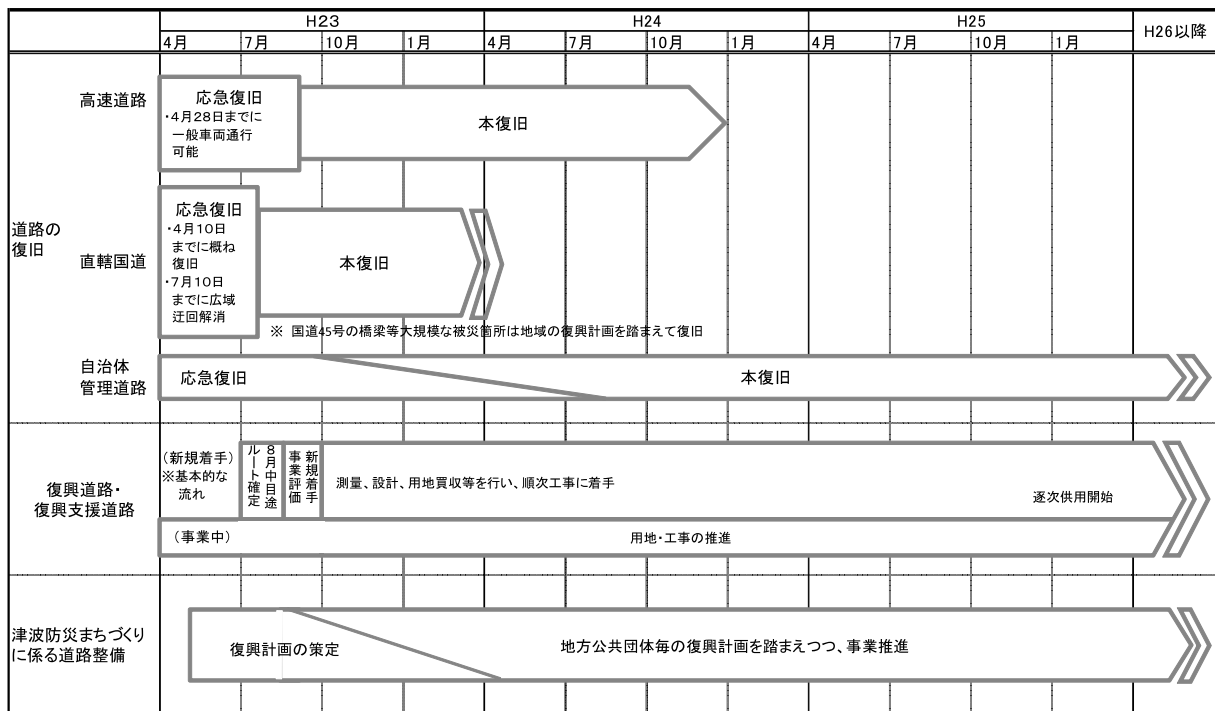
| | H23 | | | | H24 | | | | H25 | | | | H26以降 |
|---|---|---|---|---|---|---|---|---|---|---|---|---|---|
| | 4月 | 7月 | 10月 | 1月 | 4月 | 7月 | 10月 | 1月 | 4月 | 7月 | 10月 | 1月 | |

道路の復旧

高速道路

応急復旧
・4月28日までに一般車両通行可能

本復旧

直轄国道

応急復旧
・4月10日までに概ね復旧
・7月10日までに広域迂回解消

本復旧

※ 国道45号の橋梁等大規模な被災箇所は地域の復興計画を踏まえて復旧

自治体管理道路

応急復旧

本復旧

復興道路・復興支援道路

(新規着手)
※基本的な流れ

ルート確定

8月中目途

事業評価

新規着手

測量、設計、用地買収等を行い、順次工事に着手

逐次供用開始

(事業中)

用地・工事の推進

津波防災まちづくりに係る道路整備

復興計画の策定

地方公共団体毎の復興計画を踏まえつつ、事業推進